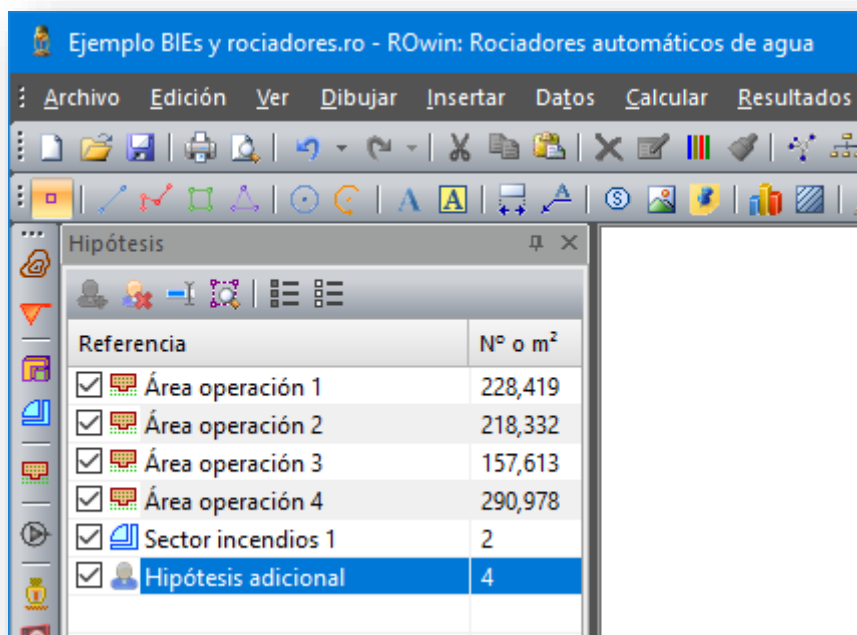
Ejemplo BIEs y rociadores.ro - ROwin: Rociadores automáticos de agua

Archivo Edición Ver Dibujar Insertar Datos Calcular Resultados

A A

Hipótesis

| Referencia | Nº o m² |
|---|---|
| Área operación 1 | 228,419 |
| Área operación 2 | 218,332 |
| Área operación 3 | 157,613 |
| Área operación 4 | 290,978 |
| Sector incendios 1 | 2 |
| Hipótesis adicional | 4 |